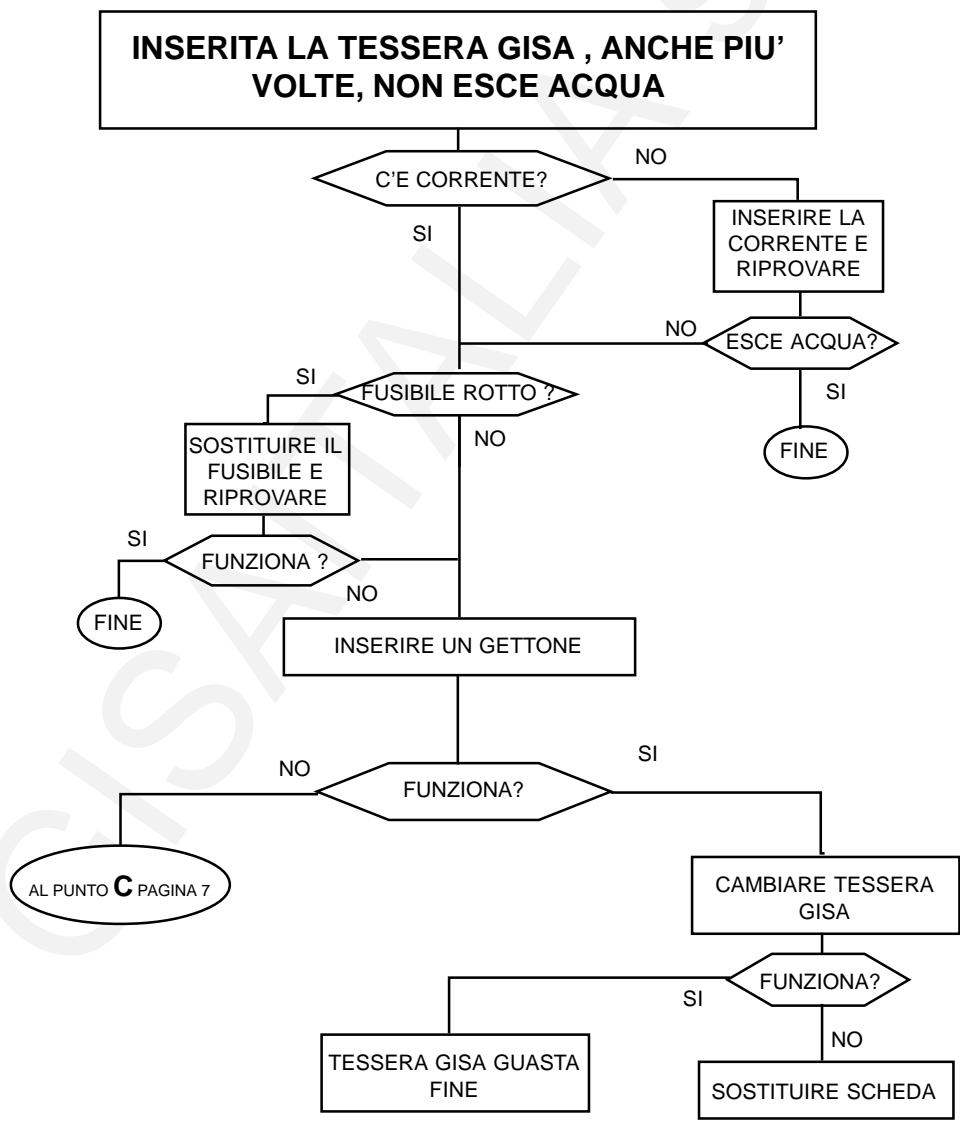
INSERITA LA TESSERA GISA , ANCHE PIU' VOLTE, NON ESCE ACQUA

C'E CORRENTE?

NO

INSERIRE LA CORRENTE E RIPROVARE

SI

NO

ESCE ACQUA?

SI

FINE

SI

FUSIBILE ROTTO ?

NO

SOSTITUIRE IL FUSIBILE E RIPROVARE

SI

FUNZIONA ?

NO

FINE

INSERIRE UN GETTONE

NO

FUNZIONA?

SI

AL PUNTO **C** PAGINA 7

CAMBIARE TESSERA GISA

FUNZIONA?

SI

NO

TESSERA GISA GUASTA FINE

SOSTITUIRE SCHEDA

GISA ITALIA